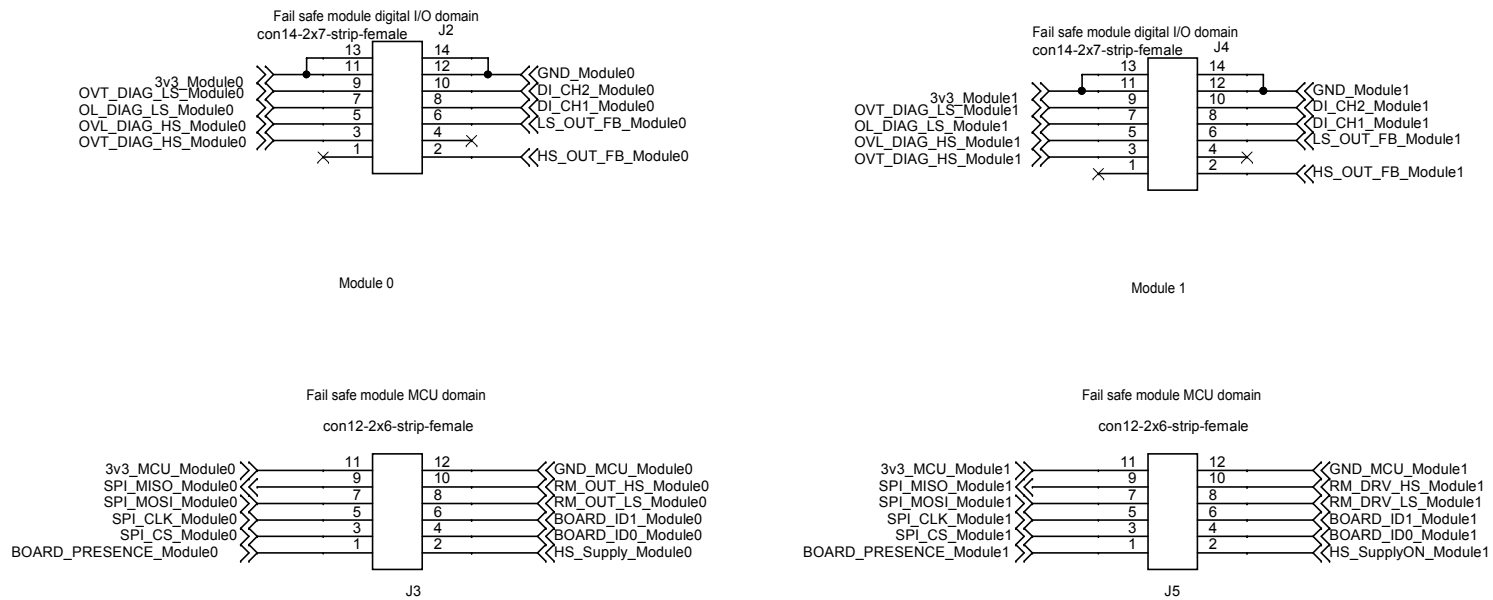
Fail safe module digital I/O domain
con14-2x7-strip-female
J2

| | | | |
|---|---|---|---|
| | 13 | 14 | |
| | 11 | 12 | GND_Module0 |
| 3v3_Module0 | 9 | 10 | DI_CH2_Module0 |
| OVT_DIAG_LS_Module0 | 7 | 8 | DI_CH1_Module0 |
| OL_DIAG_LS_Module0 | 5 | 6 | LS_OUT_FB_Module0 |
| OVL_DIAG_HS_Module0 | 3 | 4 | |
| OVT_DIAG_HS_Module0 | 1 | 2 | HS_OUT_FB_Module0 |

Module 0

Fail safe module digital I/O domain
con14-2x7-strip-female
J4

| | | | |
|---|---|---|---|
| | 13 | 14 | |
| 3v3_Module1 | 11 | 12 | GND_Module1 |
| OVT_DIAG_LS_Module1 | 9 | 10 | DI_CH2_Module1 |
| OL_DIAG_LS_Module1 | 7 | 8 | DI_CH1_Module1 |
| OVL_DIAG_HS_Module1 | 5 | 6 | LS_OUT_FB_Module1 |
| OVT_DIAG_HS_Module1 | 3 | 4 | |
| | 1 | 2 | HS_OUT_FB_Module1 |

Module 1

Fail safe module MCU domain

con12-2x6-strip-female

| | | | |
|---|---|---|---|
| 3v3_MCU_Module0 | 11 | 12 | GND_MCU_Module0 |
| SPI_MISO_Module0 | 9 | 10 | RM_OUT_HS_Module0 |
| SPI_MOSI_Module0 | 7 | 8 | RM_OUT_LS_Module0 |
| SPI_CLK_Module0 | 5 | 6 | BOARD_ID1_Module0 |
| SPI_CS_Module0 | 3 | 4 | BOARD_ID0_Module0 |
| BOARD_PRESENCE_Module0 | 1 | 2 | HS_Supply_Module0 |

J3

Fail safe module MCU domain

con12-2x6-strip-female

| | | | |
|---|---|---|---|
| 3v3_MCU_Module1 | 11 | 12 | GND_MCU_Module1 |
| SPI_MISO_Module1 | 9 | 10 | RM_DRV_HS_Module1 |
| SPI_MOSI_Module1 | 7 | 8 | RM_DRV_LS_Module1 |
| SPI_CLK_Module1 | 5 | 6 | BOARD_ID1_Module1 |
| SPI_CS_Module1 | 3 | 4 | BOARD_ID0_Module1 |
| BOARD_PRESENCE_Module1 | 1 | 2 | HS_SupplyON_Module1 |

J5